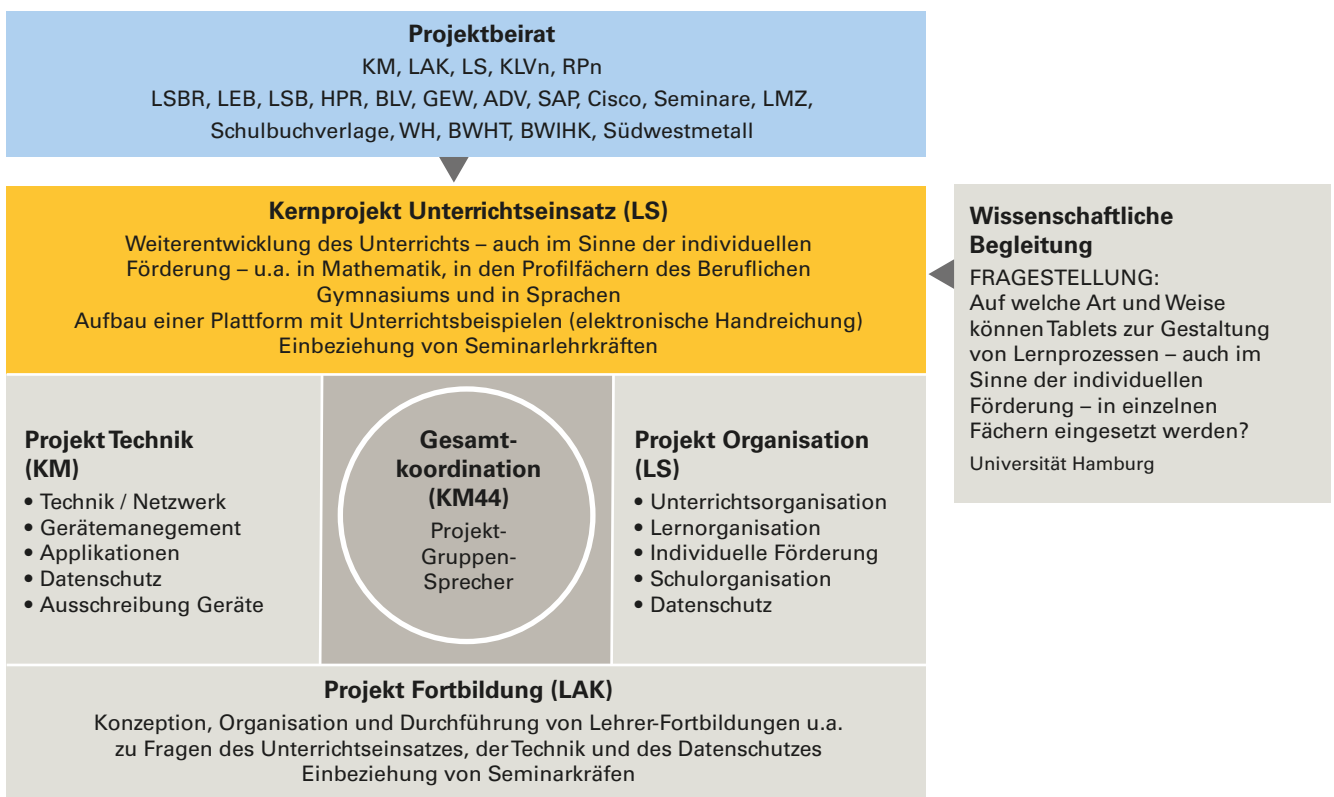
Projektbeirat
KM, LAK, LS, KLVn, RPn
LSBR, LEB, LSB, HPR, BLV, GEW, ADV, SAP, Cisco, Seminare, LMZ, Schulbuchverlage, WH, BWHT, BWIHK, Südwestmetall

Kernprojekt Unterrichtseinsatz (LS)
Weiterentwicklung des Unterrichts – auch im Sinne der individuellen Förderung – u.a. in Mathematik, in den Profilfächern des Beruflichen Gymnasiums und in Sprachen
Aufbau einer Plattform mit Unterrichtsbeispielen (elektronische Handreichung)
Einbeziehung von Seminarlehrkräften

Wissenschaftliche Begleitung
FRAGESTELLUNG:
Auf welche Art und Weise können Tablets zur Gestaltung von Lernprozessen – auch im Sinne der individuellen Förderung – in einzelnen Fächern eingesetzt werden?
Universität Hamburg

Projekt Technik (KM)
• Technik / Netzwerk
• Gerätemanegement
• Applikationen
• Datenschutz
• Ausschreibung Geräte

Gesamtkoordination (KM44)
Projekt-Gruppen-Sprecher

Projekt Organisation (LS)
• Unterrichtsorganisation
• Lernorganisation
• Individuelle Förderung
• Schulorganisation
• Datenschutz

Projekt Fortbildung (LAK)
Konzeption, Organisation und Durchführung von Lehrer-Fortbildungen u.a. zu Fragen des Unterrichtseinsatzes, der Technik und des Datenschutzes
Einbeziehung von Seminarkräfen